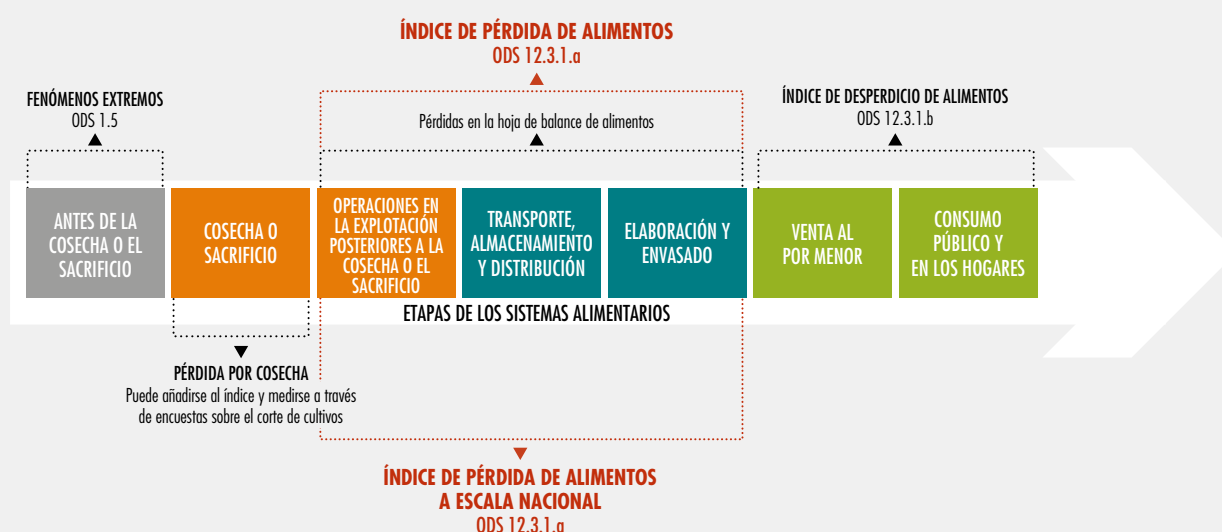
ÍNDICE DE PÉRDIDA DE ALIMENTOS
ODS 12.3.1.a

FENÓMENOS EXTREMOS
ODS 1.5

Pérdidas en la hoja de balance de alimentos

ÍNDICE DE DESPERDICIO DE ALIMENTOS
ODS 12.3.1.b

ANTES DE LA COSECHA O EL SACRIFICIO

COSECHA O SACRIFICIO

OPERACIONES EN LA EXPLOTACIÓN POSTERIORES A LA COSECHA O EL SACRIFICIO

TRANSPORTE, ALMACENAMIENTO Y DISTRIBUCIÓN

ELABORACIÓN Y ENVASADO

VENTA AL POR MENOR

CONSUMO PÚBLICO Y EN LOS HOGARES

ETAPAS DE LOS SISTEMAS ALIMENTARIOS

PÉRDIDA POR COSECHA
Puede añadirse al índice y medirse a través de encuestas sobre el corte de cultivos

ÍNDICE DE PÉRDIDA DE ALIMENTOS
A ESCALA NACIONAL
ODS 12.3.1.a